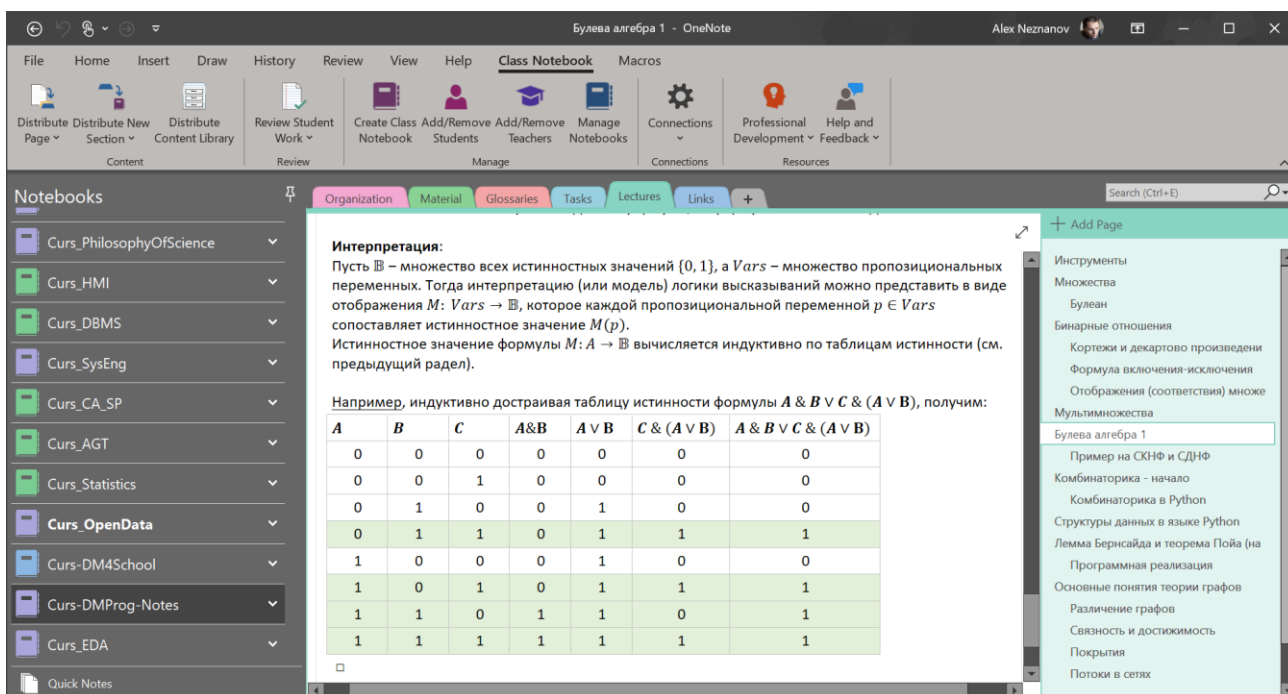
Булева алгебра 1 - OneNote

Alex Neznanov

File Home Insert Draw History Review View Help Class Notebook Macros

Distribute Page Distribute New Section Distribute Content Library
Content
Review Student Work
Review
Create Class Notebook Add/Remove Students Add/Remove Teachers Manage Notebooks
Manage
Connections
Connections
Professional Development Help and Feedback
Resources

Notebooks

Curs_PhilosophyOfScience
Curs_HMI
Curs_DBMS
Curs_SysEng
Curs_CA_SP
Curs_AGT
Curs_Statistics
Curs_OpenData
Curs-DM4School
Curs-DMProg-Notes
Curs_EDA
Quick Notes

Organization Material Glossaries Tasks Lectures Links +

Search (Ctrl+E)

**Интерпретация**:
Пусть $\mathbb{B}$ – множество всех истинностных значений $\{0, 1\}$, а $Vars$ – множество пропозициональных переменных. Тогда интерпретацию (или модель) логики высказываний можно представить в виде отображения $M: Vars \to \mathbb{B}$, которое каждой пропозициональной переменной $p \in Vars$ сопоставляет истинностное значение $M(p)$.
Истинностное значение формулы $M: A \to \mathbb{B}$ вычисляется индуктивно по таблицам истинности (см. предыдущий радел).

Например, индуктивно достраивая таблицу истинности формулы $A \,\&\, B \vee C \,\&\, (A \vee B)$, получим:

| $A$ | $B$ | $C$ | A&B | $A \vee B$ | $C \,\&\, (A \vee B)$ | $A \,\&\, B \vee C \,\&\, (A \vee B)$ |
|---|---|---|---|---|---|---|
| 0 | 0 | 0 | 0 | 0 | 0 | 0 |
| 0 | 0 | 1 | 0 | 0 | 0 | 0 |
| 0 | 1 | 0 | 0 | 1 | 0 | 0 |
| 0 | 1 | 1 | 0 | 1 | 1 | 1 |
| 1 | 0 | 0 | 0 | 1 | 0 | 0 |
| 1 | 0 | 1 | 0 | 1 | 1 | 1 |
| 1 | 1 | 0 | 1 | 1 | 0 | 1 |
| 1 | 1 | 1 | 1 | 1 | 1 | 1 |

+ Add Page
Инструменты
Множества
Булеан
Бинарные отношения
Кортежи и декартово произведени
Формула включения-исключения
Отображения (соответствия) множе
Мультимножества
Булева алгебра 1
Пример на СКНФ и СДНФ
Комбинаторика - начало
Комбинаторика в Python
Структуры данных в языке Python
Лемма Бернсайда и теорема Пойа (на
Программная реализация
Основные понятия теории графов
Различение графов
Связность и достижимость
Покрытия
Потоки в сетях